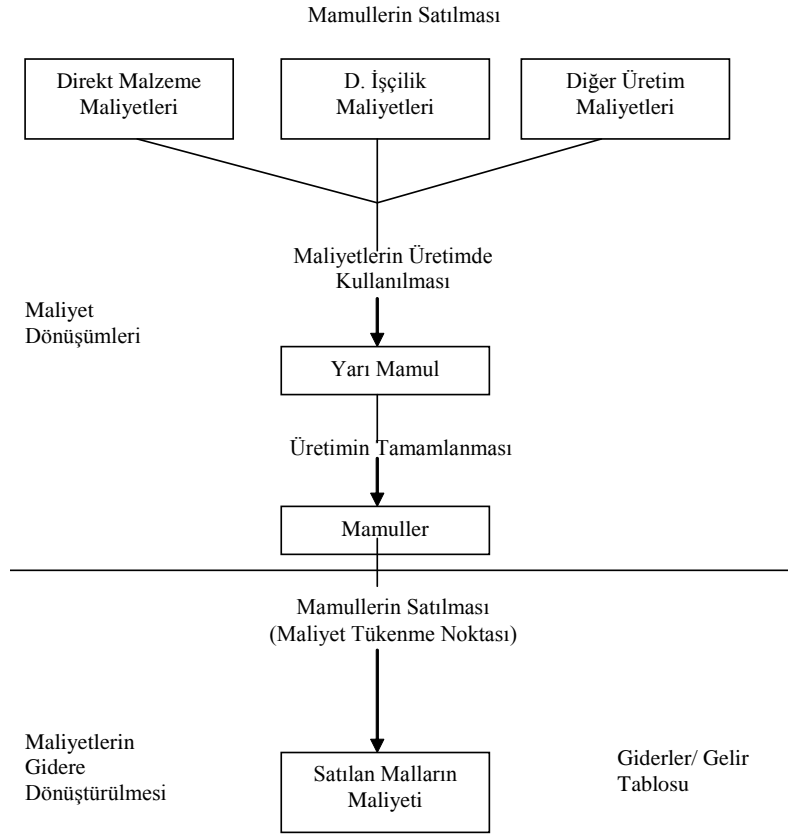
Mamullerin Satılması

Direkt Malzeme Maliyetleri

D. İşçilik Maliyetleri

Diğer Üretim Maliyetleri

Maliyetlerin Üretimde Kullanılması

Maliyet Dönüşümleri

Yarı Mamul

Üretimin Tamamlanması

Mamuller

Mamullerin Satılması (Maliyet Tükenme Noktası)

Maliyetlerin Gidere Dönüştürülmesi

Satılan Malların Maliyeti

Giderler/ Gelir Tablosu